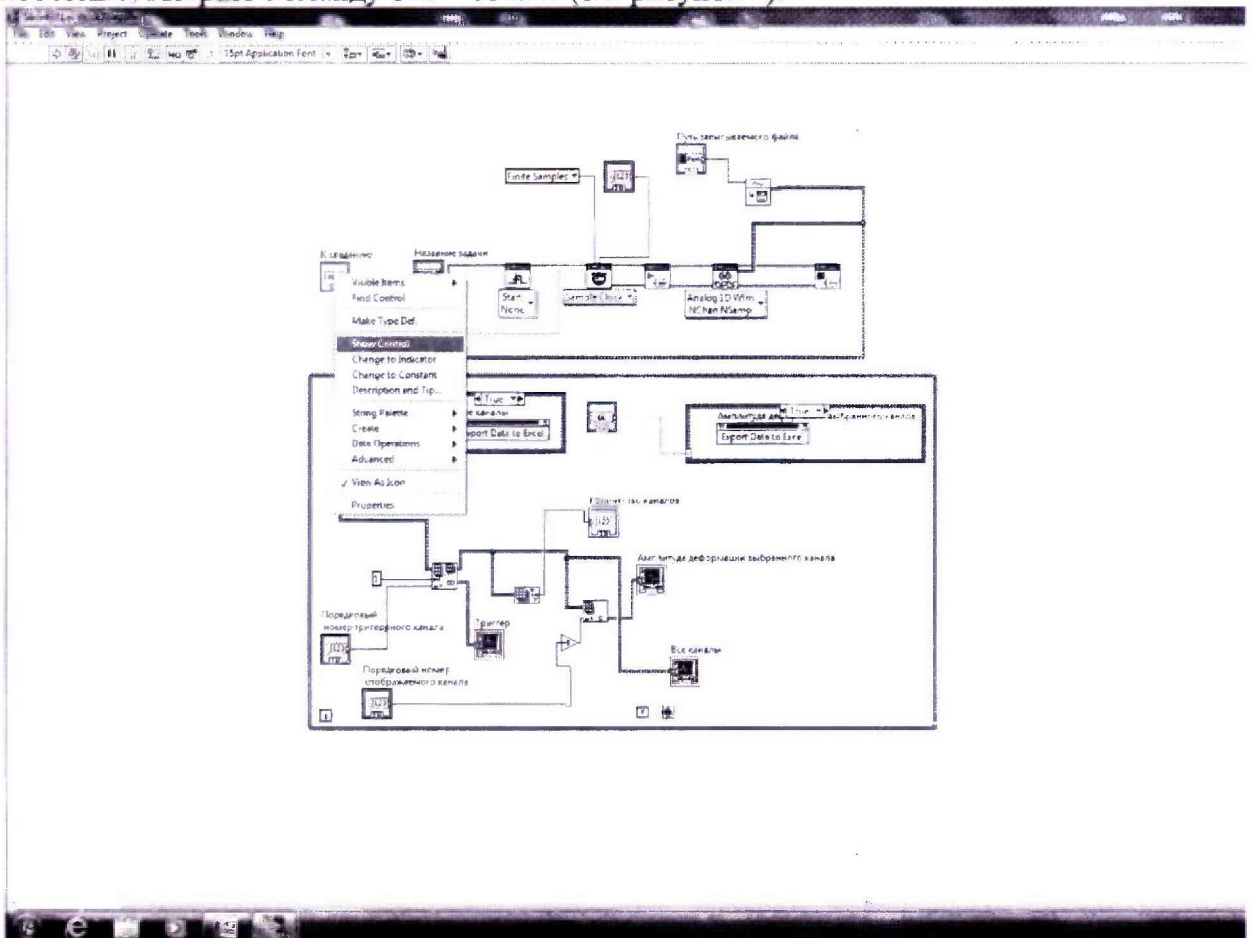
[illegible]

File Edit View Project Operate Tools Window Help

15pt Application Font

Путь записываемого файла

Finite Samples

К сведению

Название задачи

Start
None

Sample Clock

Analog 1D Wfm
NChan NSamp

Visible Items
Find Control
Make Type Def
Show Control
Change to Indicator
Change to Constant
Description and Tip...
String Palette
Create
Data Operations
Advanced
✓ View As Icon
Properties

True
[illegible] каналы
Export Data to Excel

Амплитуда де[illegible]
True
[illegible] выбранного канала
Export Data to Excel

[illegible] каналов

Амплитуда деформации выбранного канала

Порядковый номер триггерного канала

Триггер

Все каналы

Порядковый номер отображаемого канала